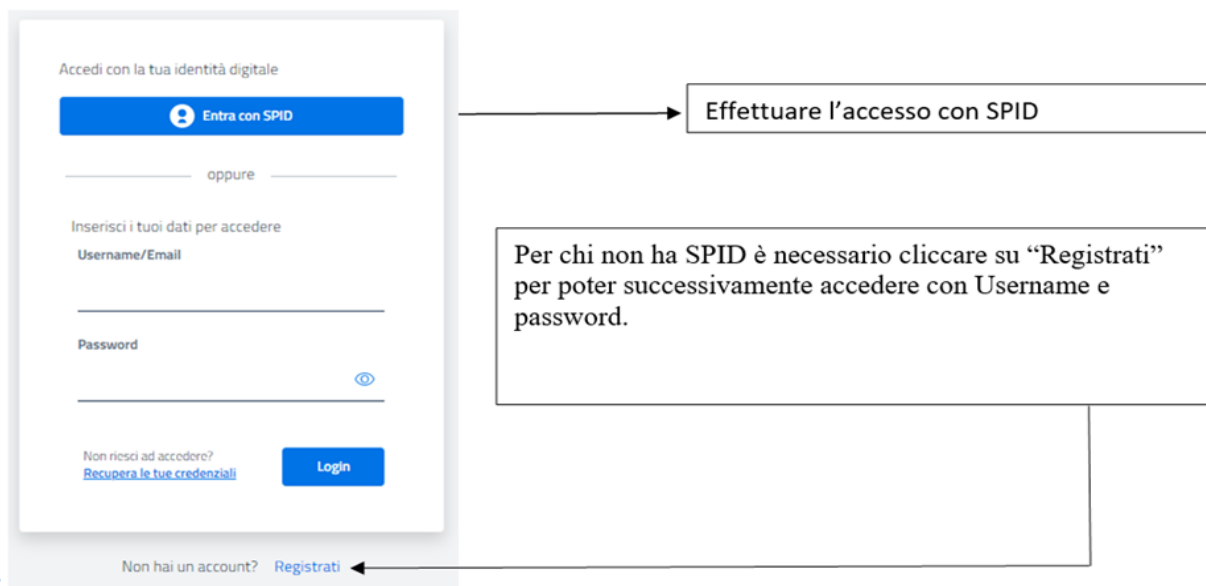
Accedi con la tua identità digitale

Entra con SPID

oppure

Inserisci i tuoi dati per accedere

Username/Email

Password

Non riesci ad accedere?
Recupera le tue credenziali

Login

Non hai un account? Registrati

Effettuare l'accesso con SPID

Per chi non ha SPID è necessario cliccare su "Registrati" per poter successivamente accedere con Username e password.